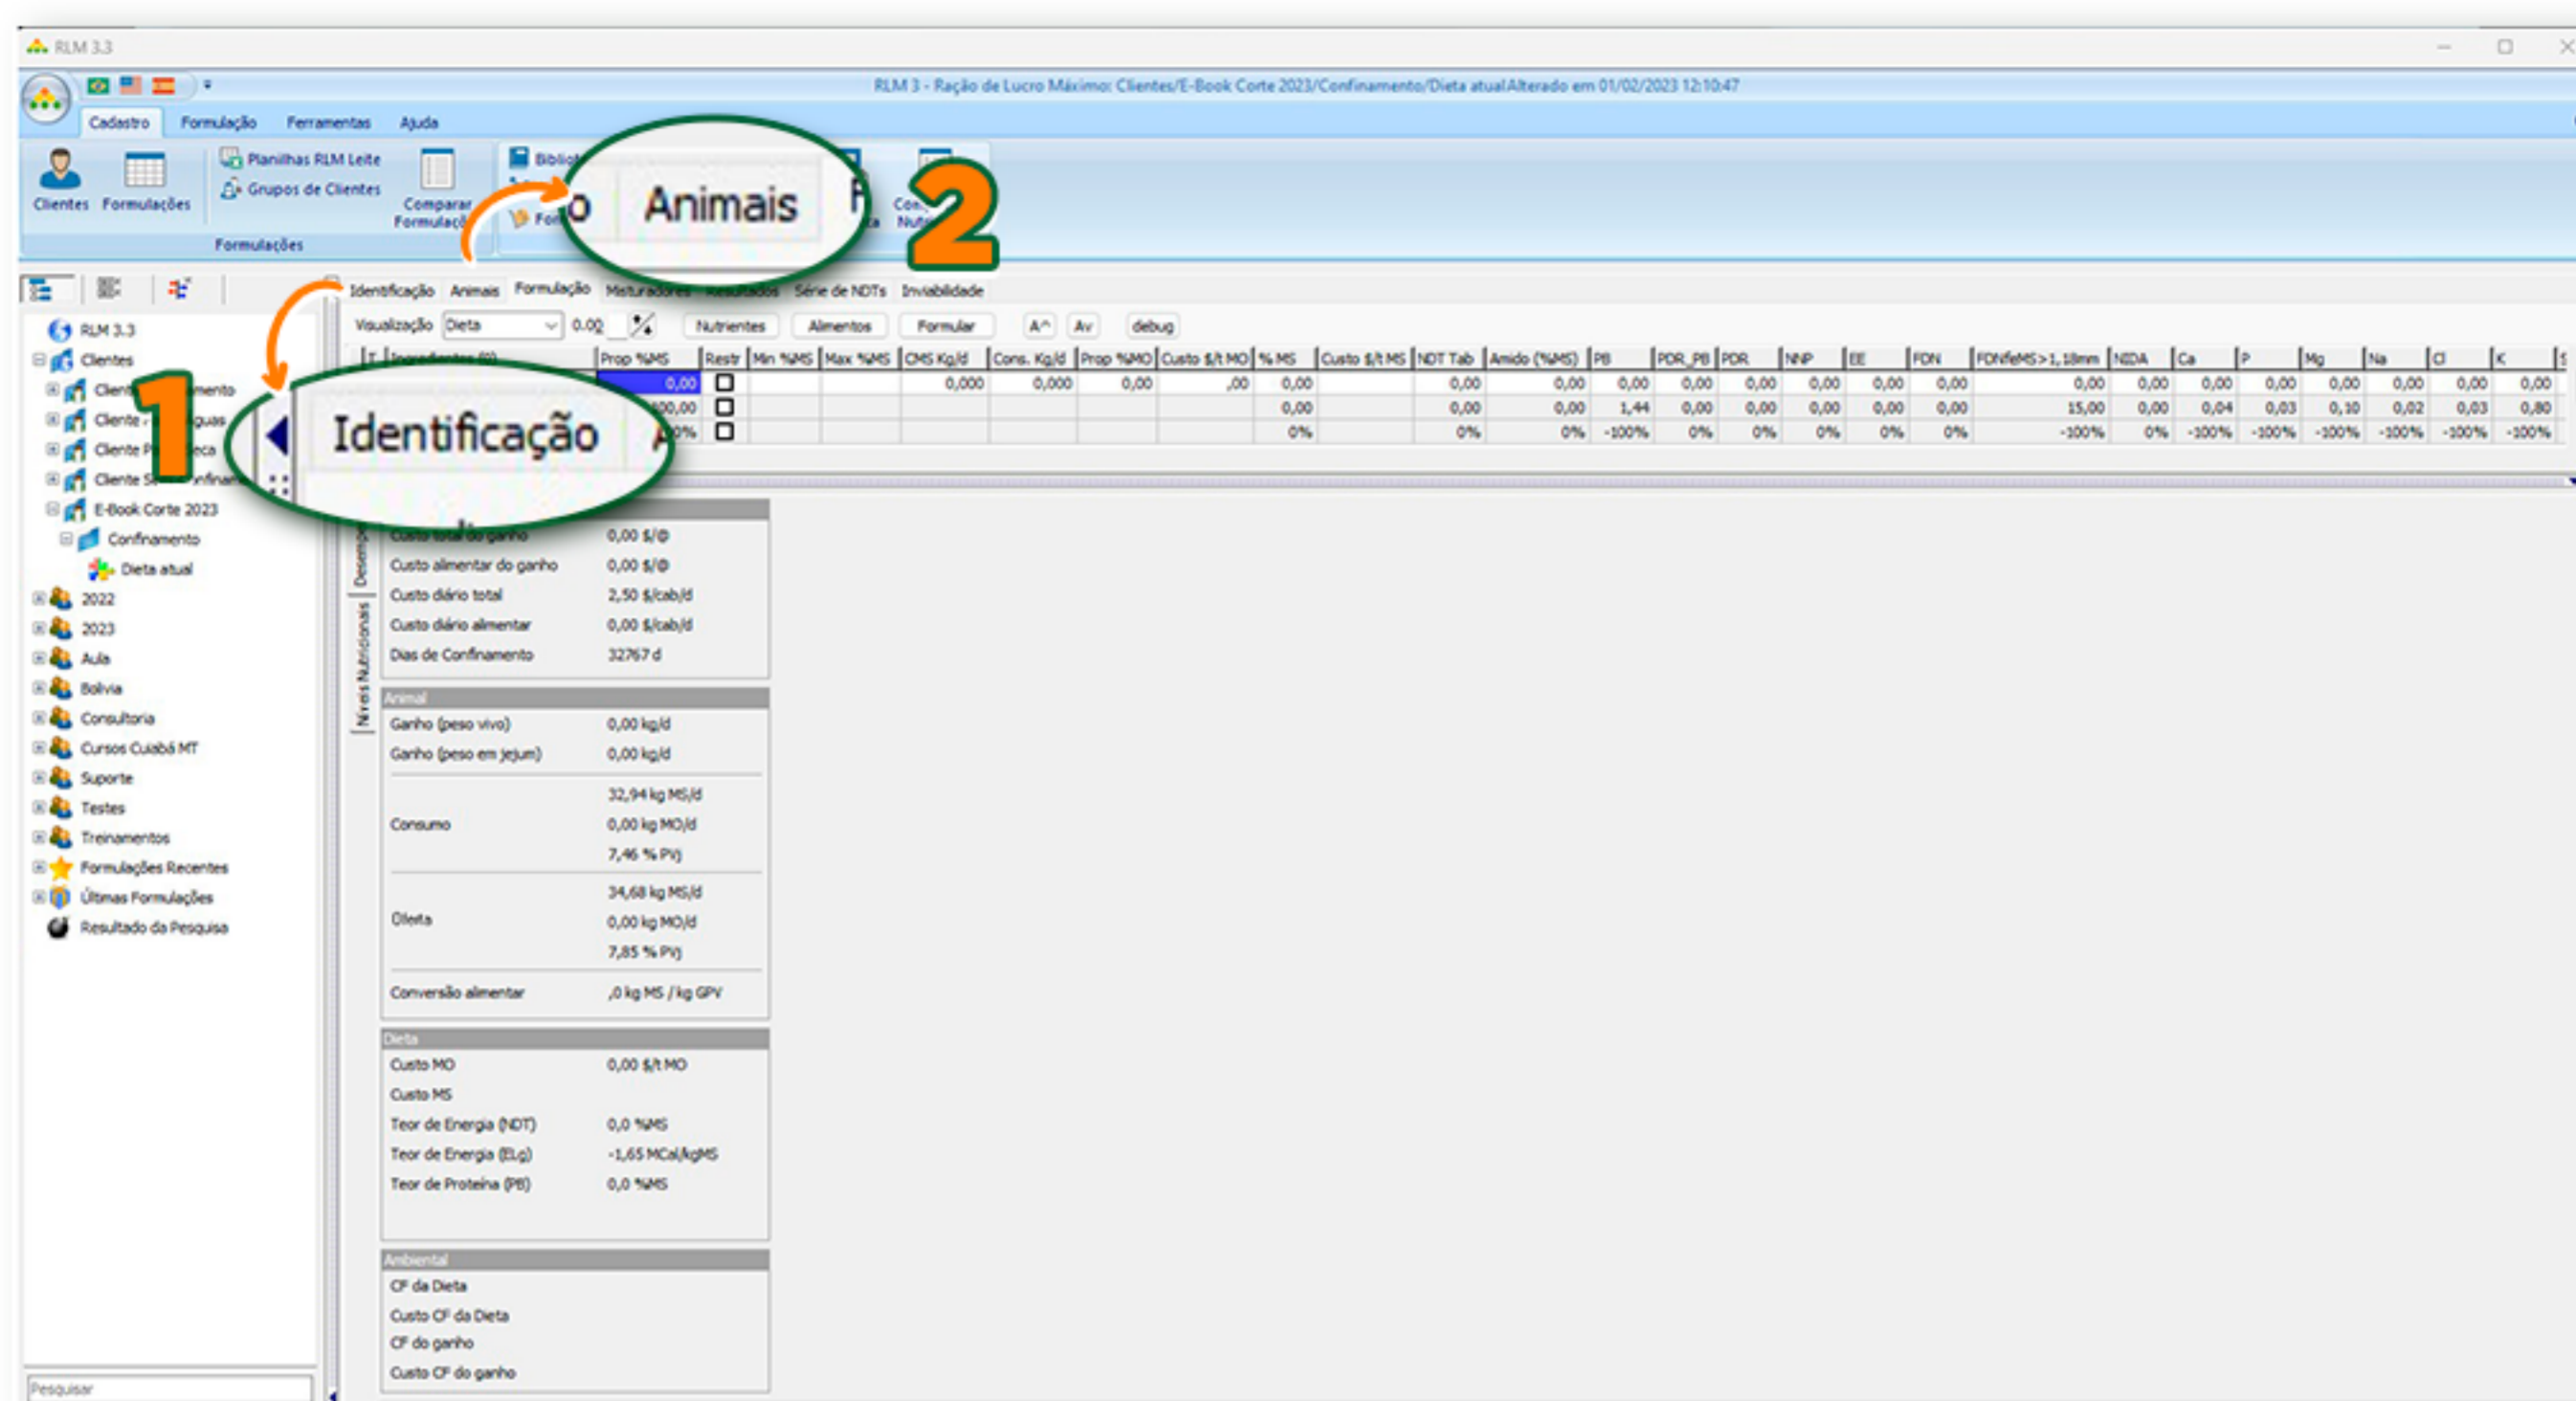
RLM 3.3

RLM 3 - Ração de Lucro Máximo: Clientes/E-Book Corte 2023/Confinamento/Dieta atual Alterado em 01/02/2023 12:10:47

Cadastro Formulação Ferramentas Ajuda

Clientes Formulações Planilhas RLM Leite Grupos de Clientes Comparar Formulações Bibliot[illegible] For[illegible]

Formulações

o Animais F

2

Con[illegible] Nutri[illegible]

Identificação Animais Formulação Misturadores Resultados Série de NDTs Inviabilidade

Visualização Dieta 0.00 % Nutrientes Alimentos Formular A^ Av debug

| T | Ingredientes (0) | Prop %MS | Restr | Min %MS | Max %MS | CMS Kg/d | Cons. Kg/d | Prop %MO | Custo $/t MO | % MS | Custo $/t MS | NDT Tab | Amido (%MS) | PB | PDR_PB | PDR | NNP | EE | FDN | FDNfeMS>1,18mm | NIDA | Ca | P | Mg | Na | Cl | K |
|---|---|---|---|---|---|---|---|---|---|---|---|---|---|---|---|---|---|---|---|---|---|---|---|---|---|---|---|
| | | 0,00 | ☐ | | | 0,000 | 0,000 | 0,00 | ,00 | 0,00 | | 0,00 | 0,00 | 0,00 | 0,00 | 0,00 | 0,00 | 0,00 | 0,00 | 0,00 | 0,00 | 0,00 | 0,00 | 0,00 | 0,00 | 0,00 | 0,00 |
| | | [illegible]00,00 | ☐ | | | | | | | 0,00 | | 0,00 | 0,00 | 1,44 | 0,00 | 0,00 | 0,00 | 0,00 | 0,00 | 15,00 | 0,00 | 0,04 | 0,03 | 0,10 | 0,02 | 0,03 | 0,80 |
| | | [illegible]0% | ☐ | | | | | | | 0% | | 0% | 0% | -100% | 0% | 0% | 0% | 0% | 0% | -100% | 0% | -100% | -100% | -100% | -100% | -100% | -100% |

RLM 3.3
Clientes
Clien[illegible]mento
Cliente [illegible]guas
Cliente P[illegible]eca
Cliente S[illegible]nfinam
E-Book Corte 2023
Confinamento
Dieta atual
2022
2023
Aula
Bolivia
Consultoria
Cursos Cuiabá MT
Suporte
Testes
Treinamentos
Formulações Recentes
Últimas Formulações
Resultado da Pesquisa

Pesquisar

1

Identificação A

Desemp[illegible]
Níveis Nutricionais

Custo total do ganho 0,00 $/@
Custo alimentar do ganho 0,00 $/@
Custo diário total 2,50 $/cab/d
Custo diário alimentar 0,00 $/cab/d
Dias de Confinamento 32767 d

Animal
Ganho (peso vivo) 0,00 kg/d
Ganho (peso em jejum) 0,00 kg/d
Consumo 32,94 kg MS/d
0,00 kg MO/d
7,46 % PVj
Oferta 34,68 kg MS/d
0,00 kg MO/d
7,85 % PVj
Conversão alimentar ,0 kg MS / kg GPV

Dieta
Custo MO 0,00 $/t MO
Custo MS
Teor de Energia (NDT) 0,0 %MS
Teor de Energia (ELg) -1,65 MCal/kgMS
Teor de Proteína (PB) 0,0 %MS

Ambiental
CF da Dieta
Custo CF da Dieta
CF do ganho
Custo CF do ganho